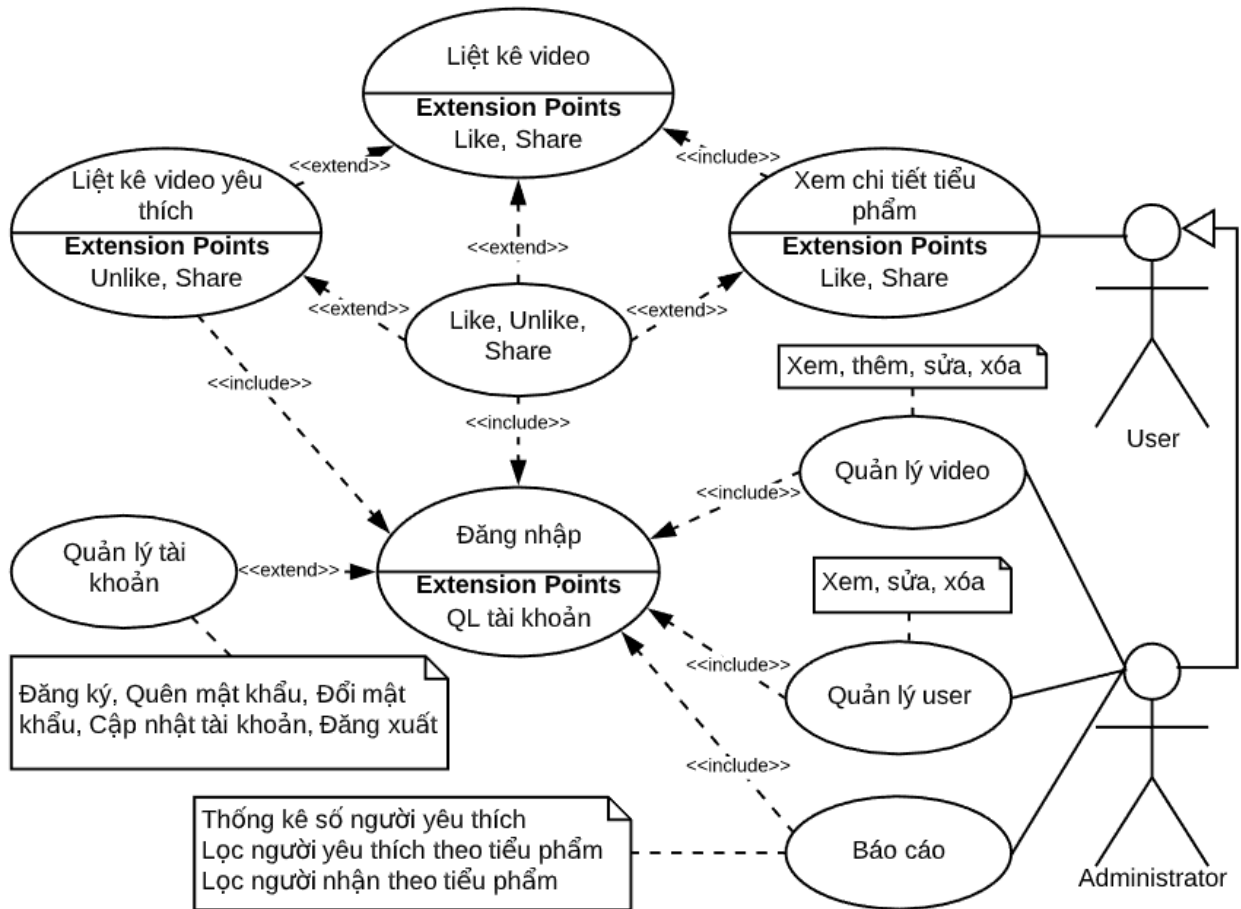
Liệt kê video
**Extension Points**
Like, Share

<<extend>>

<<include>>

Liệt kê video yêu thích
**Extension Points**
Unlike, Share

<<extend>>

Xem chi tiết tiểu phẩm
**Extension Points**
Like, Share

<<extend>>

Like, Unlike, Share

<<extend>>

<<include>>

Xem, thêm, sửa, xóa

User

<<include>>

Quản lý video

<<include>>

Quản lý tài khoản

<<extend>>

Đăng nhập
**Extension Points**
QL tài khoản

Xem, sửa, xóa

<<include>>

Quản lý user

Đăng ký, Quên mật khẩu, Đổi mật khẩu, Cập nhật tài khoản, Đăng xuất

<<include>>

Thống kê số người yêu thích
Lọc người yêu thích theo tiểu phẩm
Lọc người nhận theo tiểu phẩm

Báo cáo

Administrator